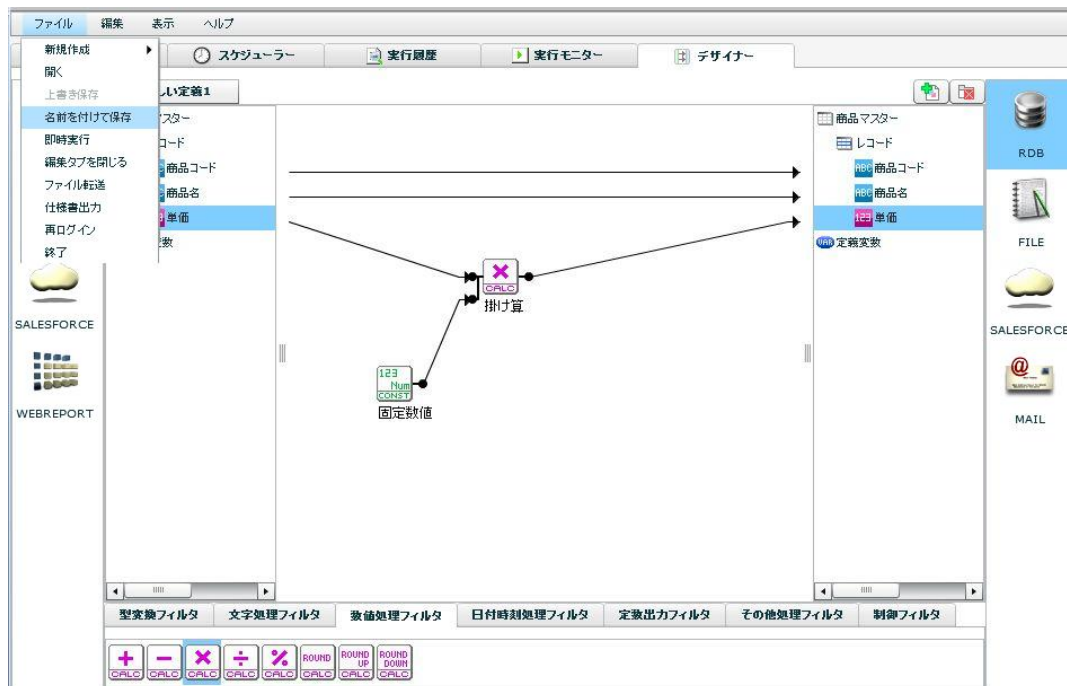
ファイル　編集　表示　ヘルプ

新規作成
開く
上書き保存
名前を付けて保存
即時実行
編集タブを閉じる
ファイル転送
仕様書出力
再ログイン
終了

スケジューラー　実行履歴　実行モニター　デザイナー

しい定義1

マスター
コード
商品コード
商品名
単価
数

SALESFORCE
WEBREPORT

×
CALC
掛け算

123
Num
CONST
固定数値

商品マスター
レコード
ABC 商品コード
ABC 商品名
123 単価
VAR 定義変数

RDB
FILE
SALESFORCE
MAIL

型変換フィルタ　文字処理フィルタ　数値処理フィルタ　日付時刻処理フィルタ　定数出力フィルタ　その他処理フィルタ　制御フィルタ

+ CALC　− CALC　× CALC　÷ CALC　% CALC　ROUND CALC　ROUND UP CALC　ROUND DOWN CALC